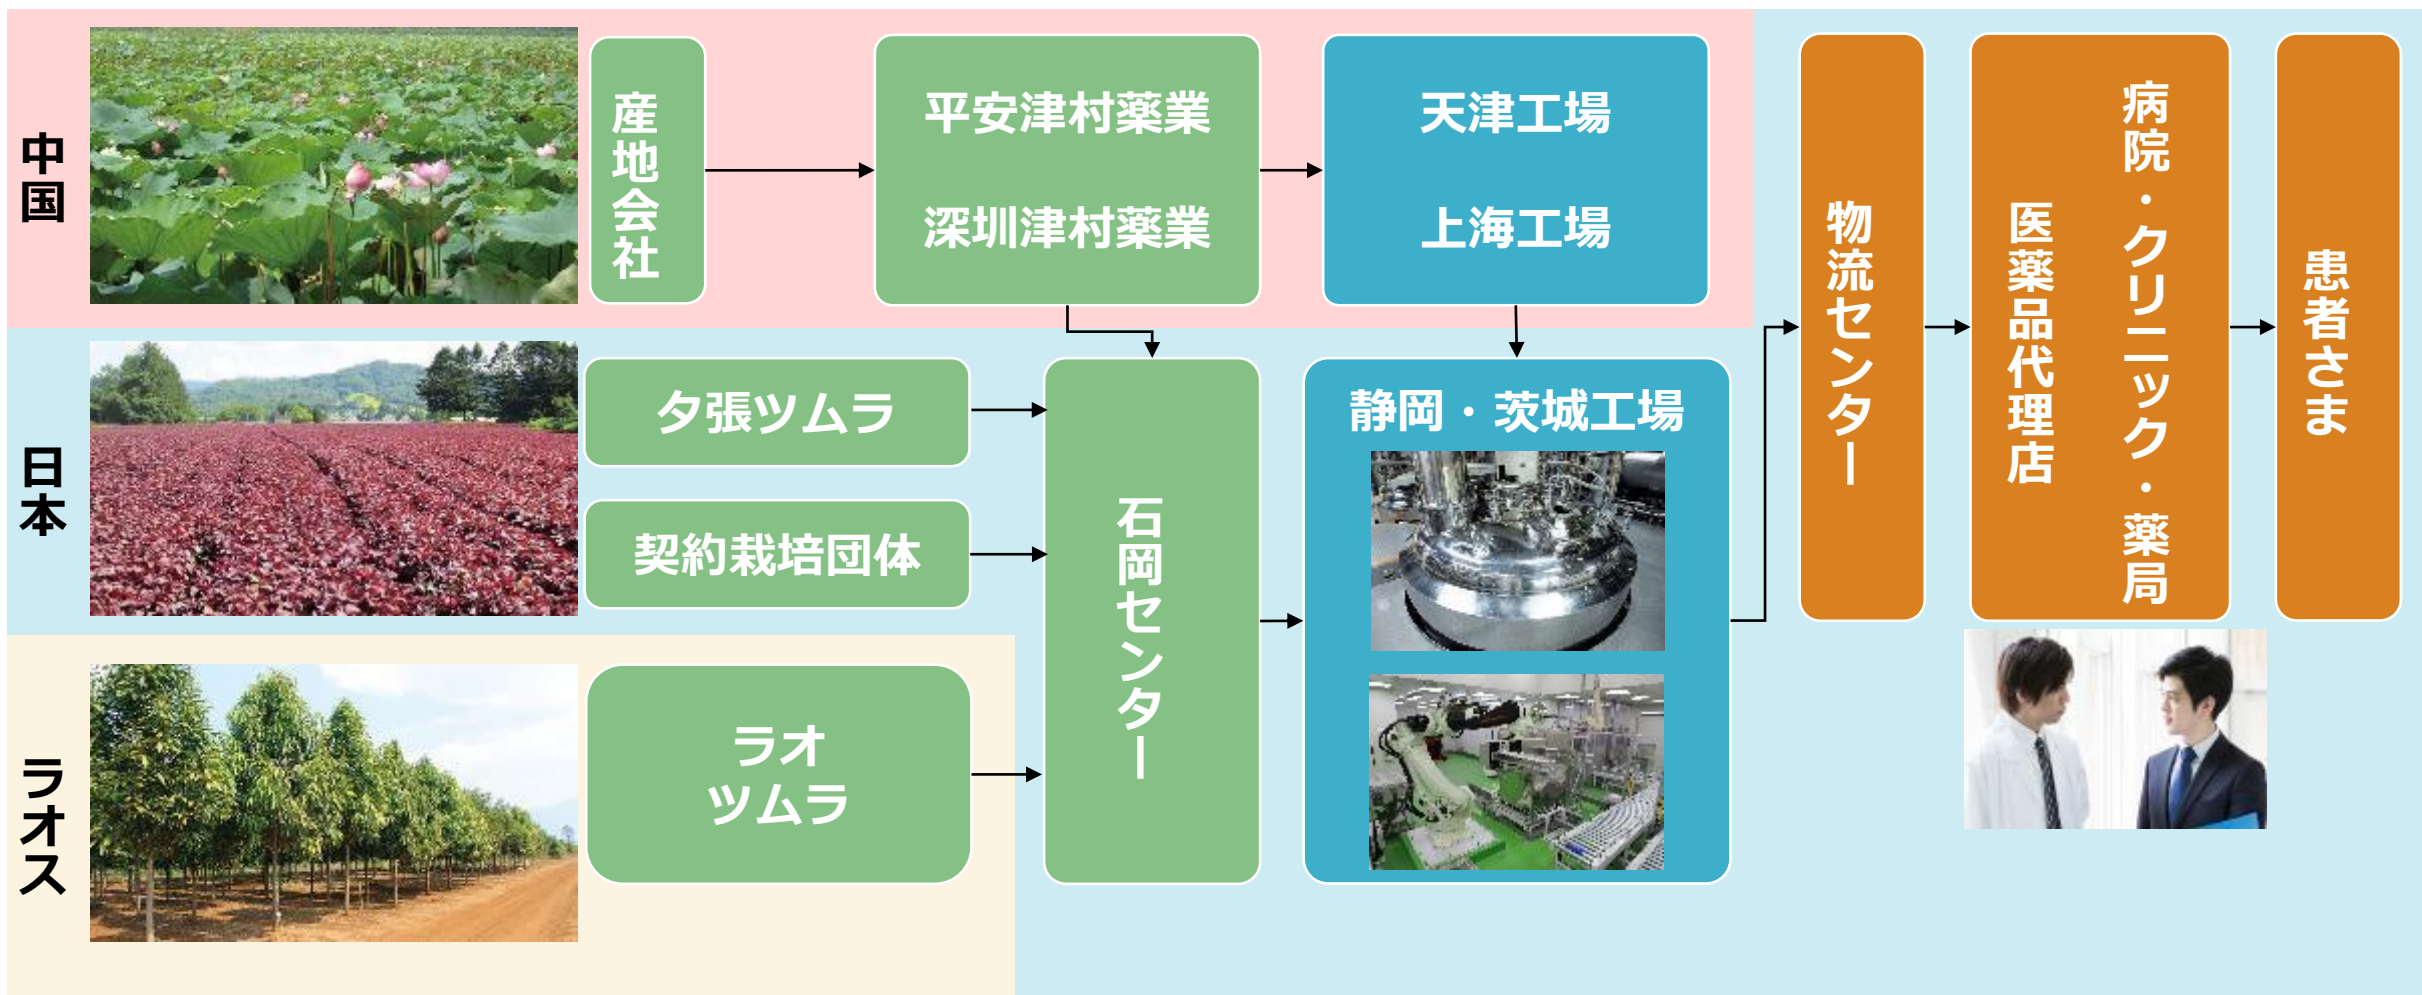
中国

産地会社

平安津村薬業

深圳津村薬業

天津工場

上海工場

日本

夕張ツムラ

契約栽培団体

石岡センター

静岡・茨城工場

ラオス

ラオツムラ

物流センター

医薬品代理店

病院・クリニック・薬局

患者さま